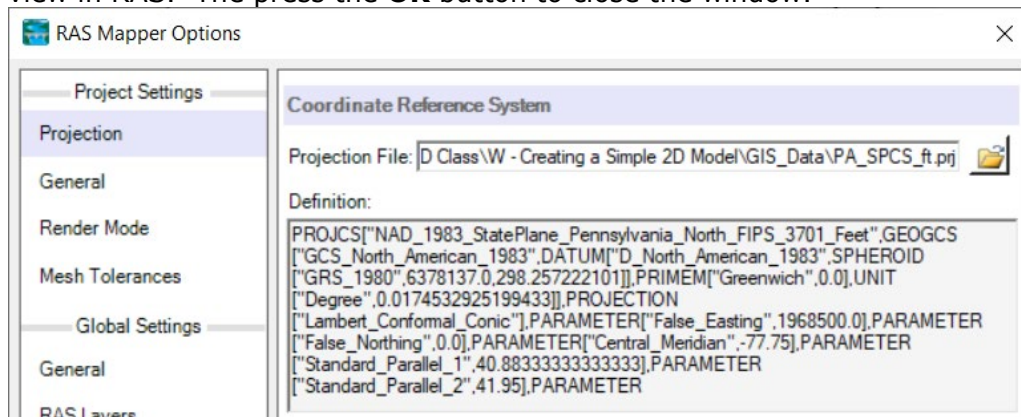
view in RAS. The press the OK button to close the window.

RAS Mapper Options

Project Settings
Projection
General
Render Mode
Mesh Tolerances
Global Settings
General
RAS Layers

Coordinate Reference System

Projection File: D Class\W - Creating a Simple 2D Model\GIS_Data\PA_SPCS_ft.prj

Definition:

PROJCS["NAD_1983_StatePlane_Pennsylvania_North_FIPS_3701_Feet",GEOGCS ["GCS_North_American_1983",DATUM["D_North_American_1983",SPHEROID ["GRS_1980",6378137.0,298.257222101]],PRIMEM["Greenwich",0.0],UNIT ["Degree",0.0174532925199433]],PROJECTION ["Lambert_Conformal_Conic"],PARAMETER["False_Easting",1968500.0],PARAMETER ["False_Northing",0.0],PARAMETER["Central_Meridian",-77.75],PARAMETER ["Standard_Parallel_1",40.88333333333333],PARAMETER ["Standard_Parallel_2",41.95],PARAMETER